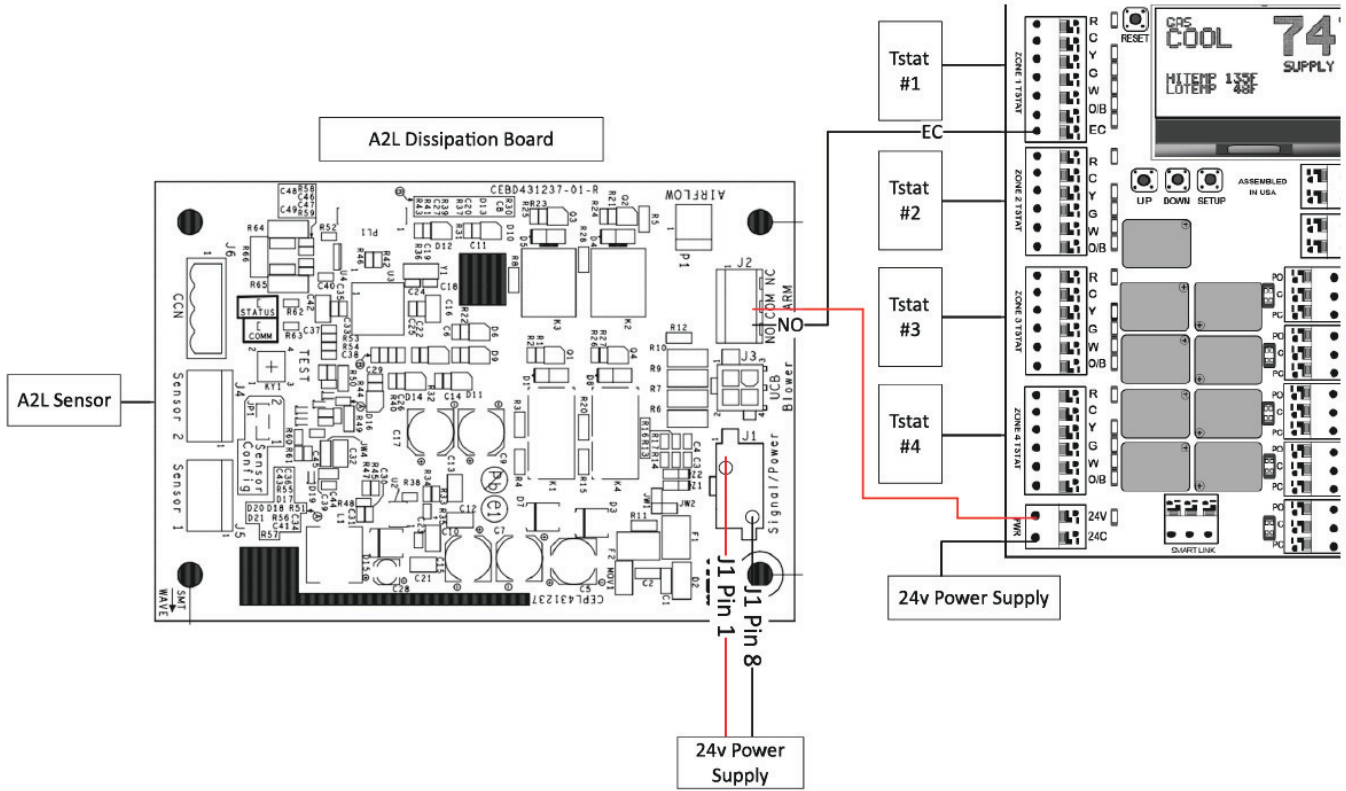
A2L Dissipation Board

A2L Sensor

Tstat #1

Tstat #2

Tstat #3

Tstat #4

EC

NO

24v Power Supply

24v Power Supply

J1 Pin 1

J1 Pin 8

CEBD431237-01-R

AIRFLOW

CCN

STATUS

COMM

TEST

Sensor 2

Sensor 1

Sensor Config

J6

J4

J5

J2

J3

J1

P1

NO COM NC

ARM

UCB Blower

Signal/Power

CEPL431237

SMT WAVE

K1

K2

K3

K4

R

C

Y

G

W

O/B

EC

ZONE 1 TSTAT

ZONE 2 TSTAT

ZONE 3 TSTAT

ZONE 4 TSTAT

RESET

GAS

COOL

74

SUPPLY

HITEMP 135F

LOTEMP 48F

UP

DOWN

SETUP

ASSEMBLED IN USA

PWR

24V

24C

SMART LINK